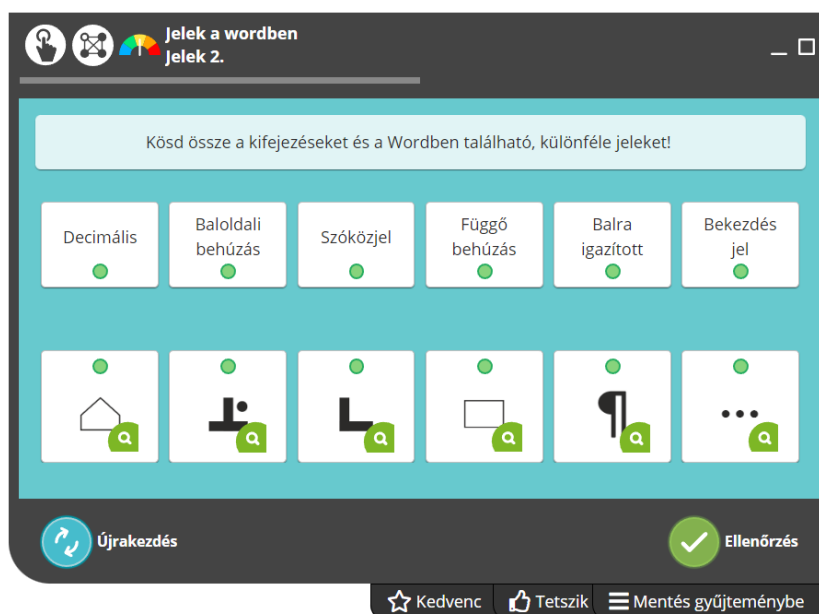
Jelek a wordben
Jelek 2.

Kösd össze a kifejezéseket és a Wordben található, különféle jeleket!

Decimális

Baloldali behúzás

Szóközjel

Függő behúzás

Balra igazított

Bekezdés jel

¶

•••

Újrakezdés

Ellenőrzés

Kedvenc

Tetszik

Mentés gyűjteménybe